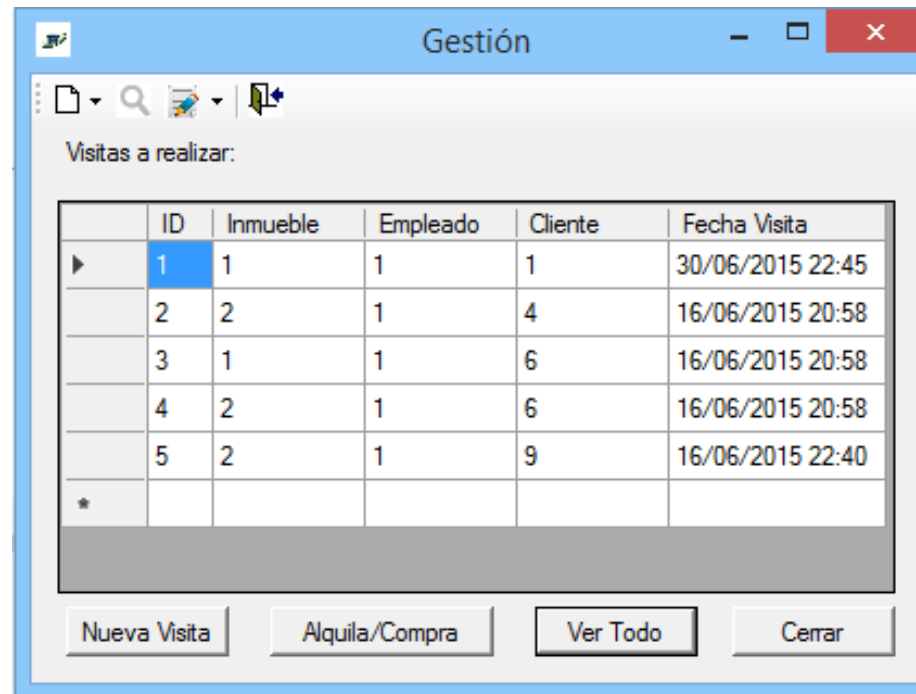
Gestión

Visitas a realizar:

| | ID | Inmueble | Empleado | Cliente | Fecha Visita |
|---|---|---|---|---|---|
| ▶ | 1 | 1 | 1 | 1 | 30/06/2015 22:45 |
| | 2 | 2 | 1 | 4 | 16/06/2015 20:58 |
| | 3 | 1 | 1 | 6 | 16/06/2015 20:58 |
| | 4 | 2 | 1 | 6 | 16/06/2015 20:58 |
| | 5 | 2 | 1 | 9 | 16/06/2015 22:40 |
| * | | | | | |

Nueva Visita
Alquila/Compra
Ver Todo
Cerrar